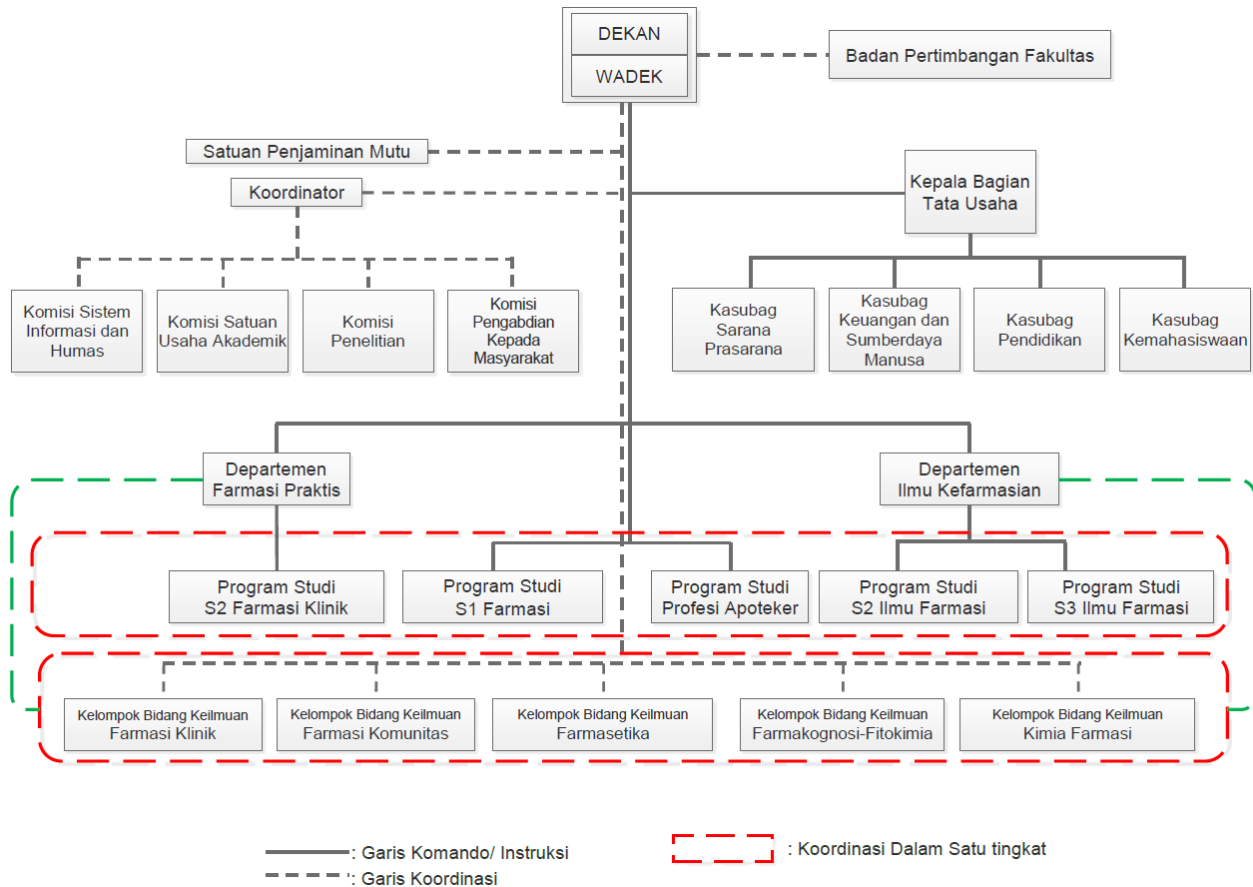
DEKAN
WADEK

Badan Pertimbangan Fakultas

Satuan Penjaminan Mutu

Koordinator

Kepala Bagian Tata Usaha

Komisi Sistem Informasi dan Humas

Komisi Satuan Usaha Akademik

Komisi Penelitian

Komisi Pengabdian Kepada Masyarakat

Kasubag Sarana Prasarana

Kasubag Keuangan dan Sumberdaya Manusa

Kasubag Pendidikan

Kasubag Kemahasiswaan

Departemen Farmasi Praktis

Departemen Ilmu Kefarmasian

Program Studi S2 Farmasi Klinik

Program Studi S1 Farmasi

Program Studi Profesi Apoteker

Program Studi S2 Ilmu Farmasi

Program Studi S3 Ilmu Farmasi

Kelompok Bidang Keilmuan Farmasi Klinik

Kelompok Bidang Keilmuan Farmasi Komunitas

Kelompok Bidang Keilmuan Farmasetika

Kelompok Bidang Keilmuan Farmakognosi-Fitokimia

Kelompok Bidang Keilmuan Kimia Farmasi

: Garis Komando/ Instruksi
: Garis Koordinasi
: Koordinasi Dalam Satu tingkat